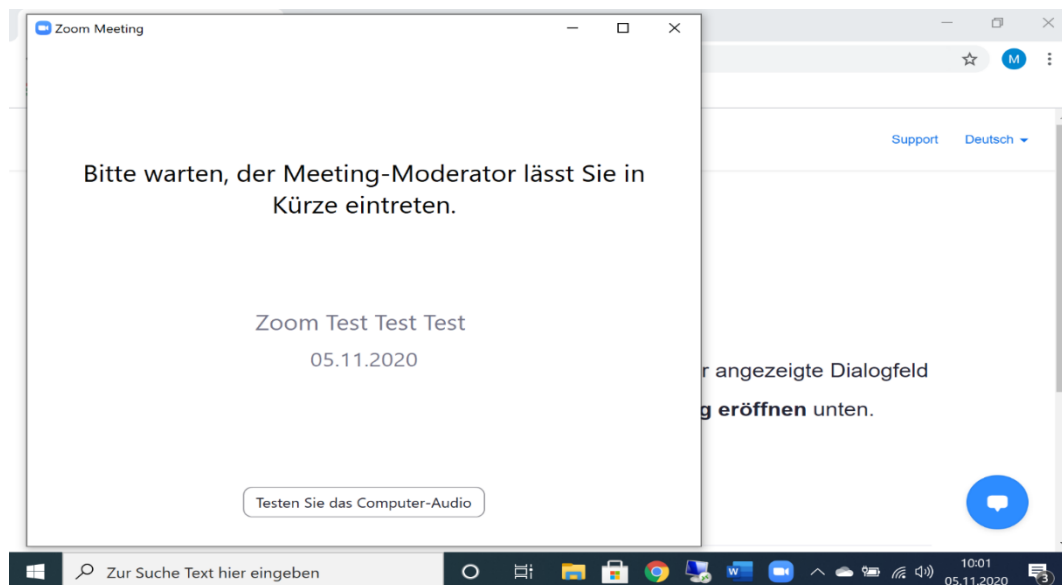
Zoom Meeting

Bitte warten, der Meeting-Moderator lässt Sie in Kürze eintreten.

Zoom Test Test Test

05.11.2020

Testen Sie das Computer-Audio

M

Support Deutsch

r angezeigte Dialogfeld

g eröffnen unten.

Zur Suche Text hier eingeben

10:01
05.11.2020

3